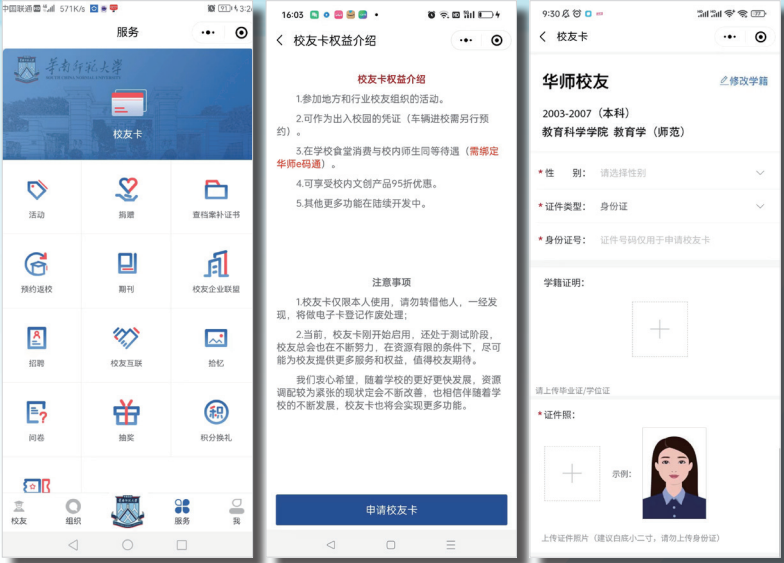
中国联通 571K/s 3:2

服务

华南师范大学

校友卡

活动
捐赠
查档案补证书
预约返校
期刊
校友企业联盟
招聘
校友互联
拾忆
问卷
抽奖
积分换礼

校友
组织
服务
我

16:03

校友卡权益介绍

校友卡权益介绍

1.参加地方和行业校友组织的活动。

2.可作为出入校园的凭证（车辆进校需另行预约）。

3.在学校食堂消费与校内师生同等待遇（需绑定华师e码通）。

4.可享受校内文创产品95折优惠。

5.其他更多功能在陆续开发中。

注意事项

1.校友卡仅限本人使用，请勿转借他人，一经发现，将做电子卡登记作废处理；

2.当前，校友卡刚开始启用，还处于测试阶段，校友总会也在不断努力，在资源有限的条件下，尽可能为校友提供更多服务和权益，值得校友期待。

我们衷心希望，随着学校的更好更快发展，资源调配较为紧张的现状定会不断改善，也相信伴随着学校的不断发展，校友卡也将会实现更多功能。

申请校友卡

9:30

校友卡

华师校友
修改学籍

2003-2007（本科）
教育科学学院 教育学（师范）

* 性 别：请选择性别

* 证件类型：身份证

* 身份证号：证件号码仅用于申请校友卡

学籍证明：

请上传毕业证/学位证

* 证件照：

示例：

上传证件照片（建议白底小二寸，请勿上传身份证）